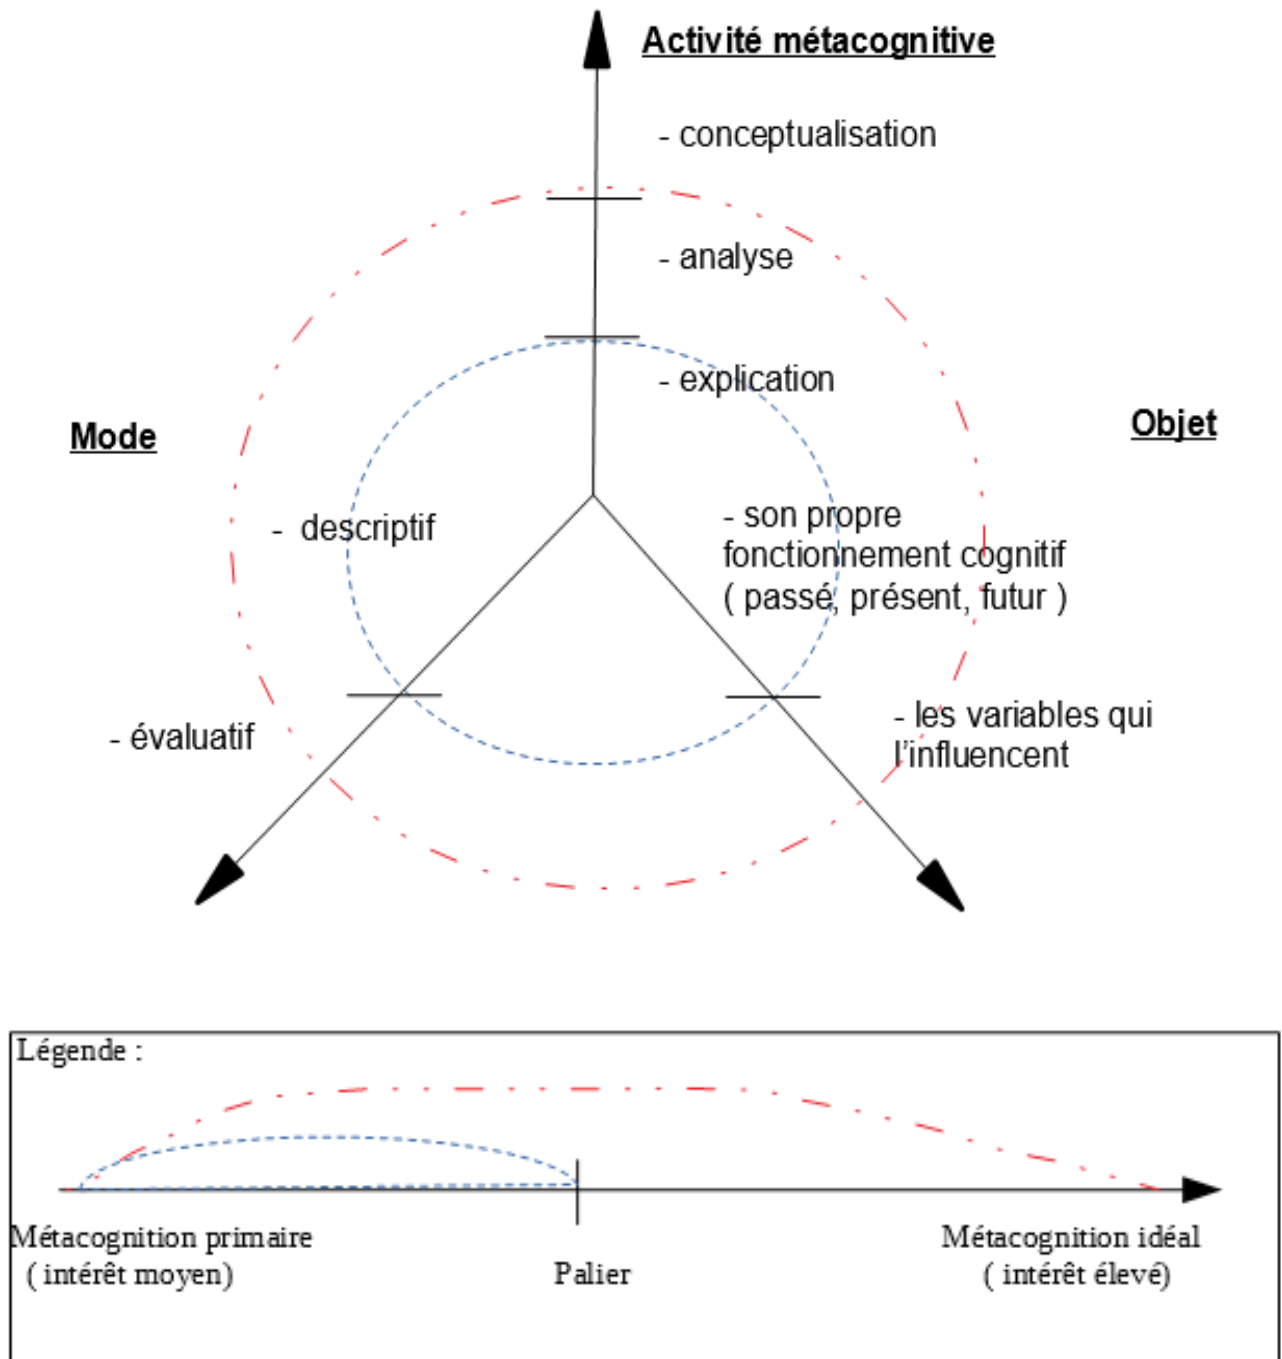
Activité métacognitive

- conceptualisation

- analyse

- explication

Mode

Objet

- descriptif

- son propre fonctionnement cognitif ( passé, présent, futur )

- évaluatif

- les variables qui l'influencent

Légende :

Métacognition primaire ( intérêt moyen)

Palier

Métacognition idéal ( intérêt élevé)